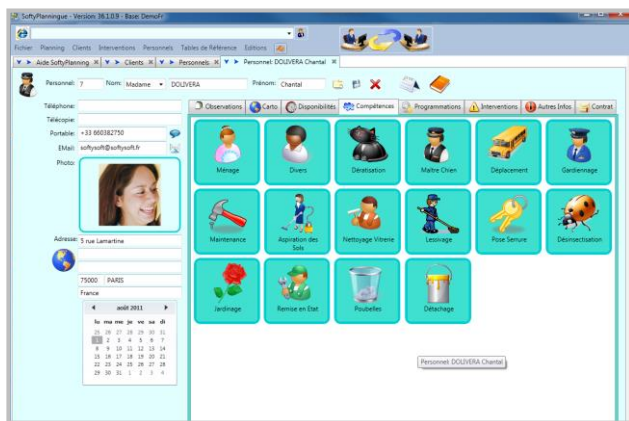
SoftyPlanningue - Version 36.1.0.9 - Base: DemoFr

Fichier Planning Clients Interventions Personnels Tables de Référence Editions

Aide SoftyPlanning × Clients × Personnels × Personnel: DOLIVERA Chantal ×

Personnel: 7 Nom: Madame DOLIVERA Prénom: Chantal

Téléphone:
Télécopie:
Portable: +33 660382750
EMail: softysoft@softysoft.fr
Photo:

Adresse: 5 rue Lamartine

75000 PARIS
France

août 2011

| lu | ma | me | je | ve | sa | di |
|---|---|---|---|---|---|---|
| 25 | 26 | 27 | 28 | 29 | 30 | 31 |
| 1 | 2 | 3 | 4 | 5 | 6 | 7 |
| 8 | 9 | 10 | 11 | 12 | 13 | 14 |
| 15 | 16 | 17 | 18 | 19 | 20 | 21 |
| 22 | 23 | 24 | 25 | 26 | 27 | 28 |
| 29 | 30 | 31 | 1 | 2 | 3 | 4 |

Observations Carto Disponibilités Compétences Programmations Interventions Autres Infos Contrat

Ménage
Divers
Dératisation
Maitre Chien
Déplacement
Gardiennage
Maintenance
Aspiration des Sols
Nettoyage Vitrerie
Lessivage
Pose Serrure
Désinsectisation
Jardinage
Remise en Etat
Poubelles
Détachage

Personnel: DOLIVERA Chantal